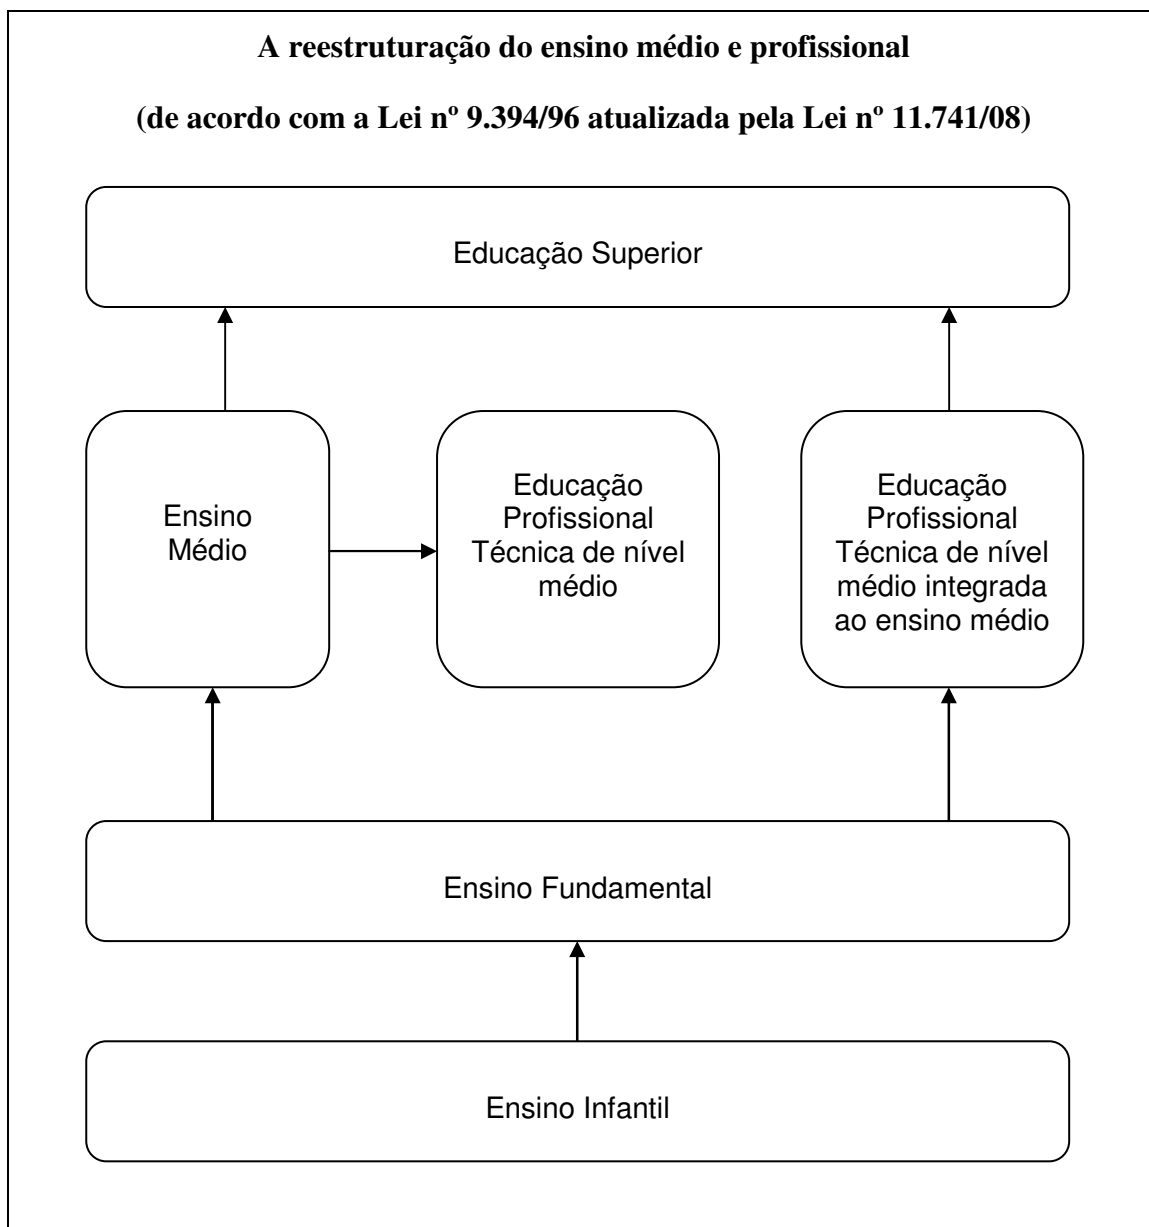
A reestruturação do ensino médio e profissional

(de acordo com a Lei nº 9.394/96 atualizada pela Lei nº 11.741/08)

Educação Superior

Ensino Médio

Educação Profissional Técnica de nível médio

Educação Profissional Técnica de nível médio integrada ao ensino médio

Ensino Fundamental

Ensino Infantil